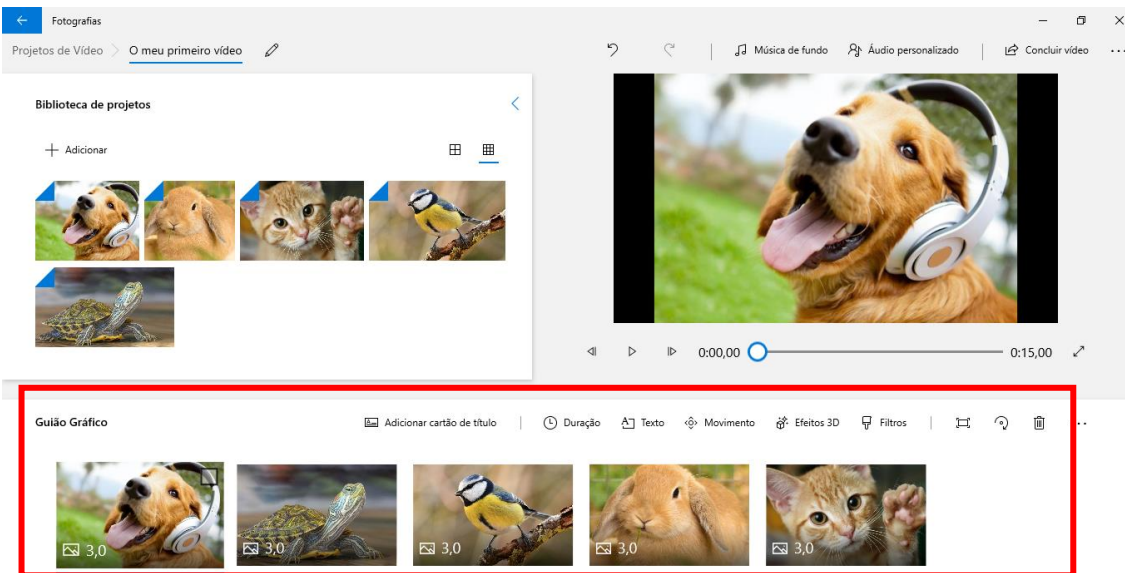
Fotografias

Projetos de Vídeo > O meu primeiro vídeo

Música de fundo   Áudio personalizado   Concluir vídeo

Biblioteca de projetos

Adicionar

0:00,00   0:15,00

Guião Gráfico

Adicionar cartão de título   Duração   Texto   Movimento   Efeitos 3D   Filtros

3,0   3,0   3,0   3,0   3,0